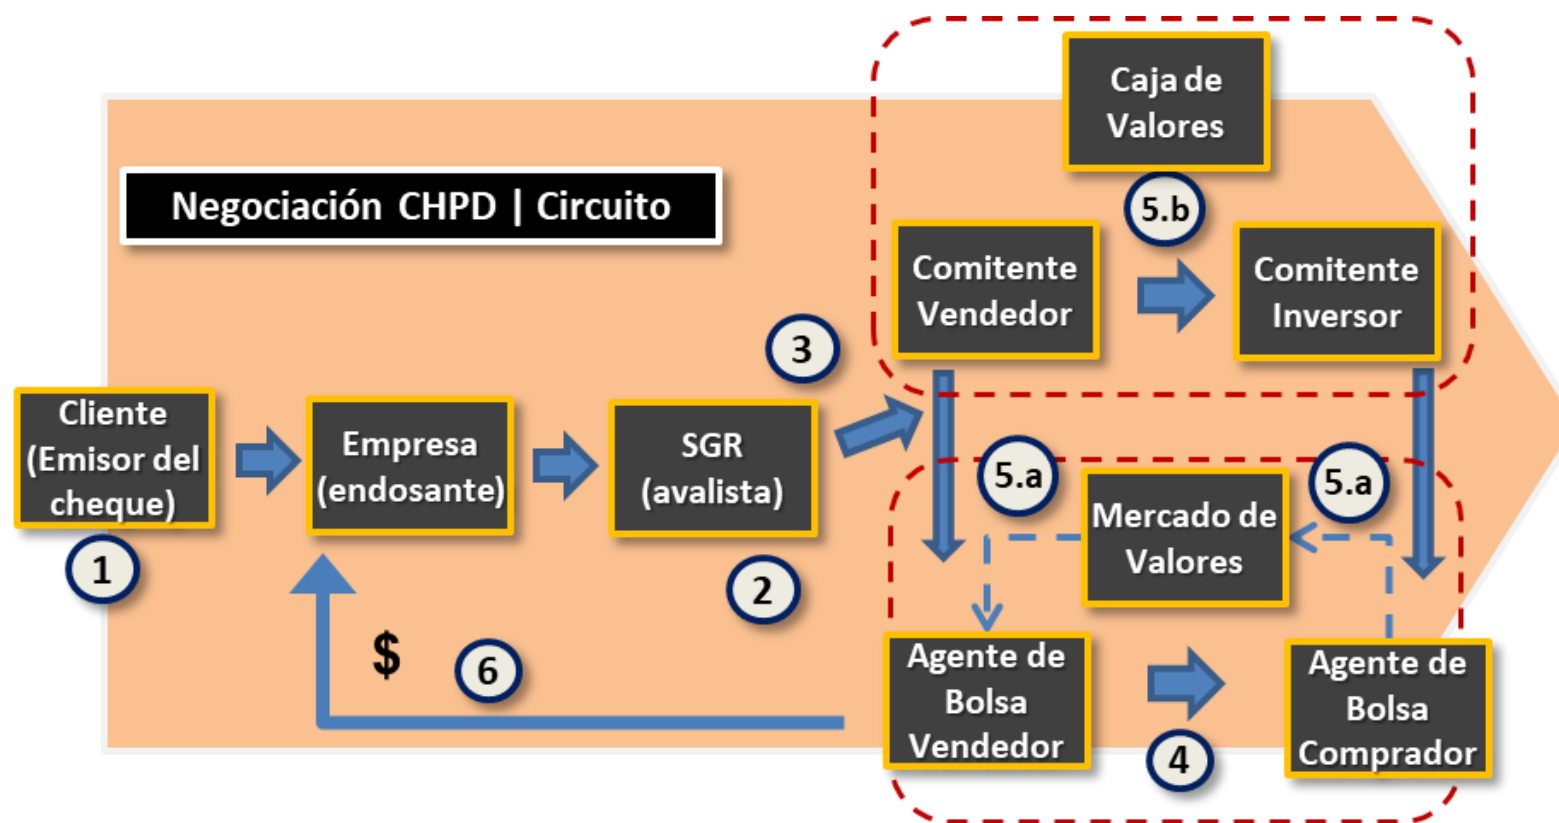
Negociación CHPD | Circuito

Cliente (Emisor del cheque)

1

Empresa (endosante)

SGR (avalista)

2

3

Caja de Valores

5.b

Comitente Vendedor

Comitente Inversor

5.a

5.a

Mercado de Valores

Agente de Bolsa Vendedor

4

Agente de Bolsa Comprador

$

6